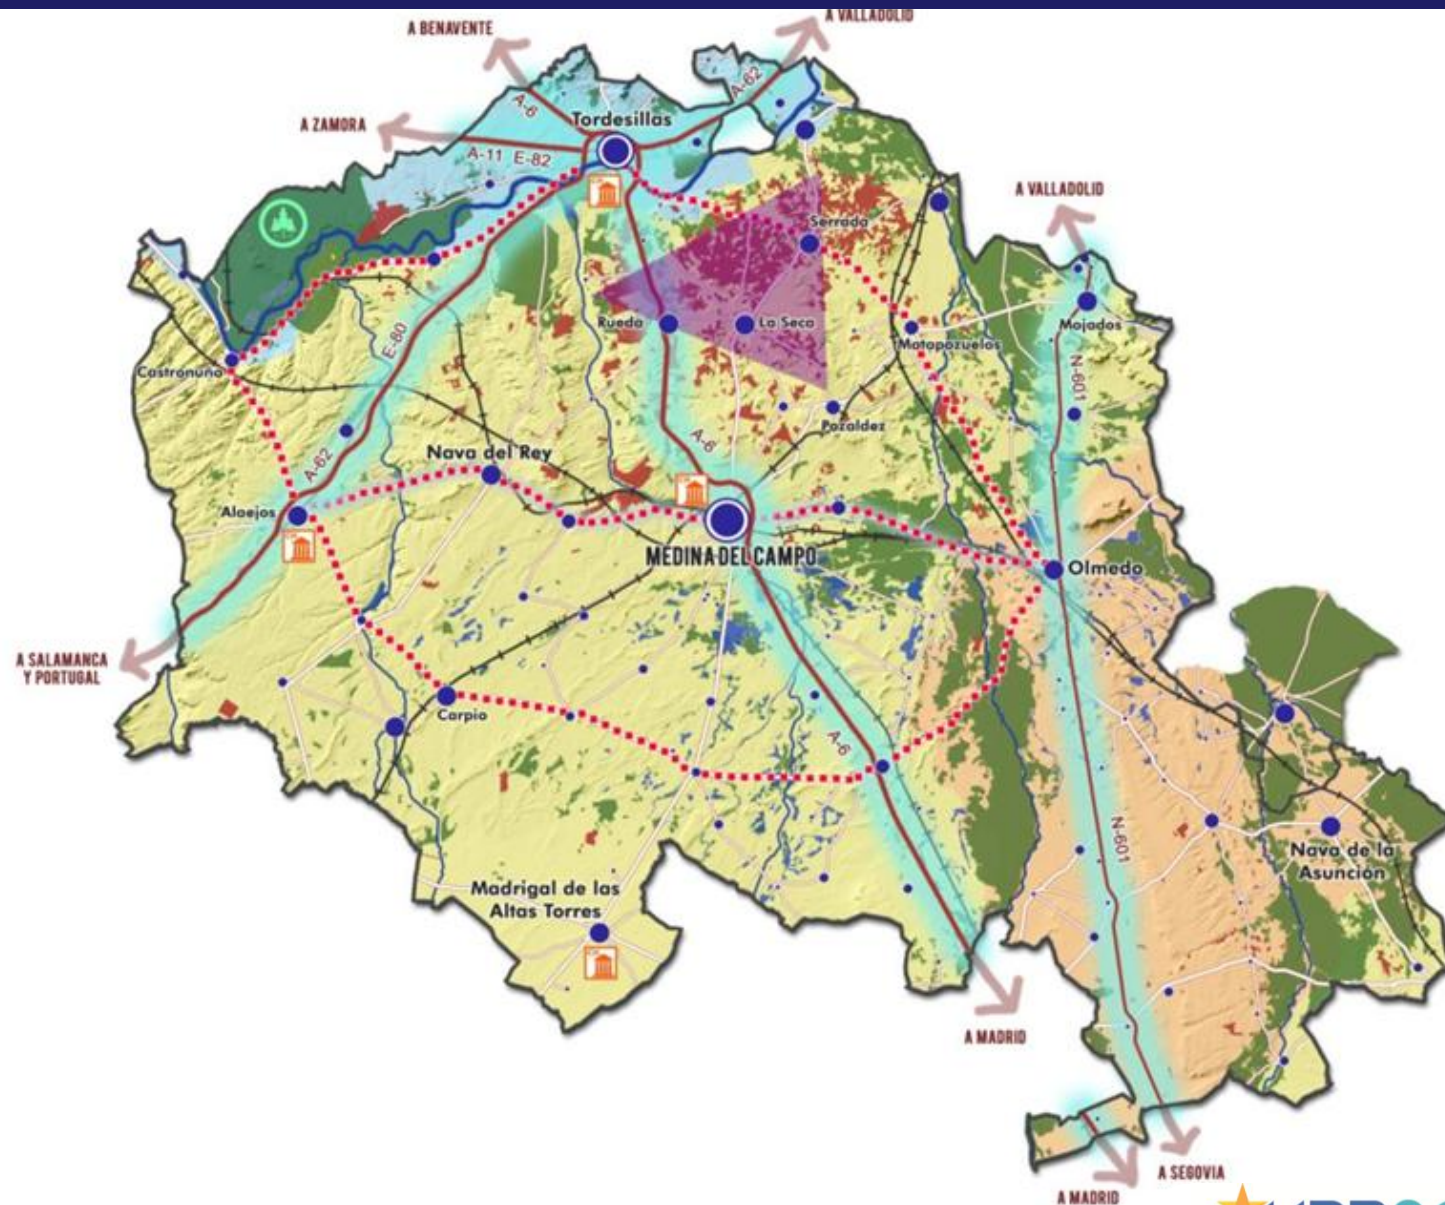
A BENAVENTE
A VALLADOLID
A ZAMORA
A-6
A-62
Tordesillas
A-11
E-82
A VALLADOLID
Serrada
Rueda
La Seca
Motapozuelos
Mojados
E-80
Castronuño
N-601
Pozaldez
A-6
Nava del Rey
A-62
Alaejos
MEDINA DEL CAMPO
Olmedo
A SALAMANCA Y PORTUGAL
Carpio
A-6
N-601
Nava de la Asunción
Madrigal de las Altas Torres
A MADRID
A SEGOVIA
A MADRID